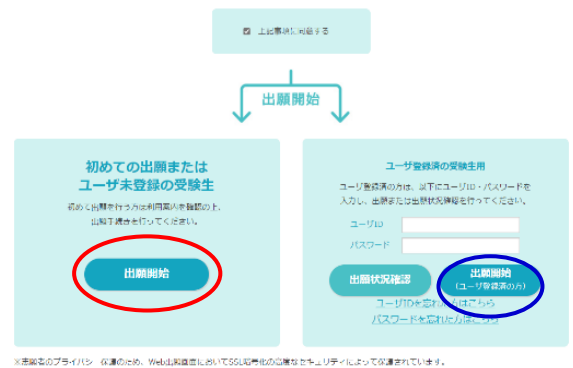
☑ 上記事項に同意する

出願開始

初めての出願または
ユーザ未登録の受験生

初めて出願を行う方は利用規約を確認の上、出願手続きを行ってください。

出願開始

ユーザ登録済の受験生用

ユーザ登録済の方は、以下にユーザID・パスワードを入力し、出願または出願状況確認を行ってください。

ユーザID

パスワード

出願状況確認

出願開始
(ユーザ登録済の方)

ユーザIDを忘れた方はこちら
パスワードを忘れた方はこちら

※志願者のプライバシー保護のため、Web出願画面においてSSL暗号化の通信セキュリティによって保護されています。